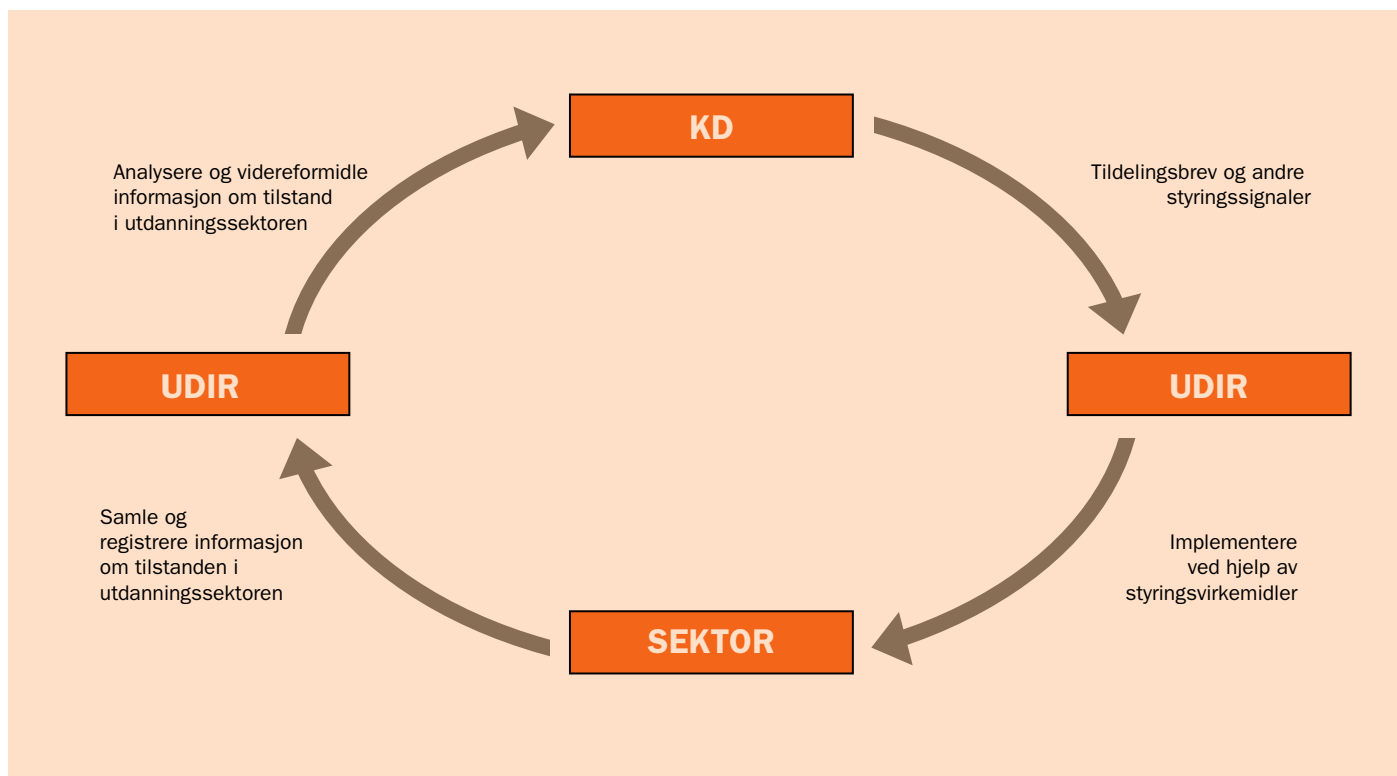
KD

Tildelingsbrev og andre styringssignaler

UDIR

Implementere ved hjelp av styringsvirkemidler

SEKTOR

Samle og registrere informasjon om tilstanden i utdanningssektoren

UDIR

Analysere og videreformidle informasjon om tilstand i utdanningssektoren